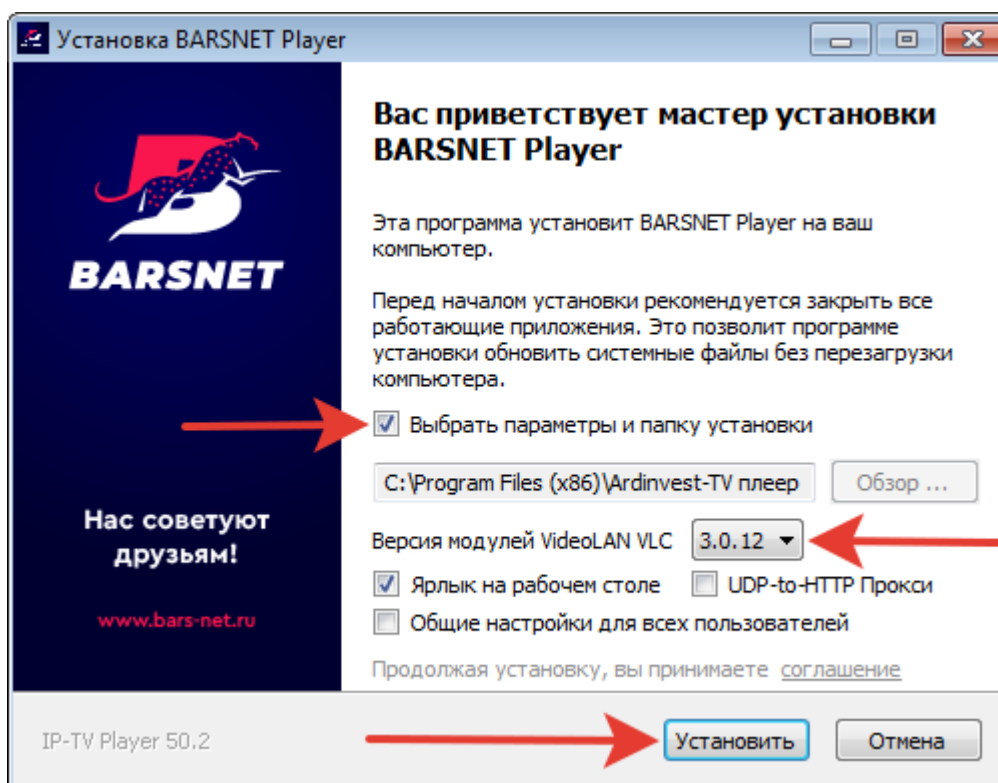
Установка BARSNET Player

BARSNET

Нас советуют друзьям!

www.bars-net.ru

Вас приветствует мастер установки BARSNET Player

Эта программа установит BARSNET Player на ваш компьютер.

Перед началом установки рекомендуется закрыть все работающие приложения. Это позволит программе установки обновить системные файлы без перезагрузки компьютера.

Выбрать параметры и папку установки

C:\Program Files (x86)\Ardinvest-TV плеер

Обзор ...

Версия модулей VideoLAN VLC 3.0.12

Ярлык на рабочем столе

UDP-to-HTTP Прокси

Общие настройки для всех пользователей

Продолжая установку, вы принимаете соглашение

IP-TV Player 50.2

Установить

Отмена